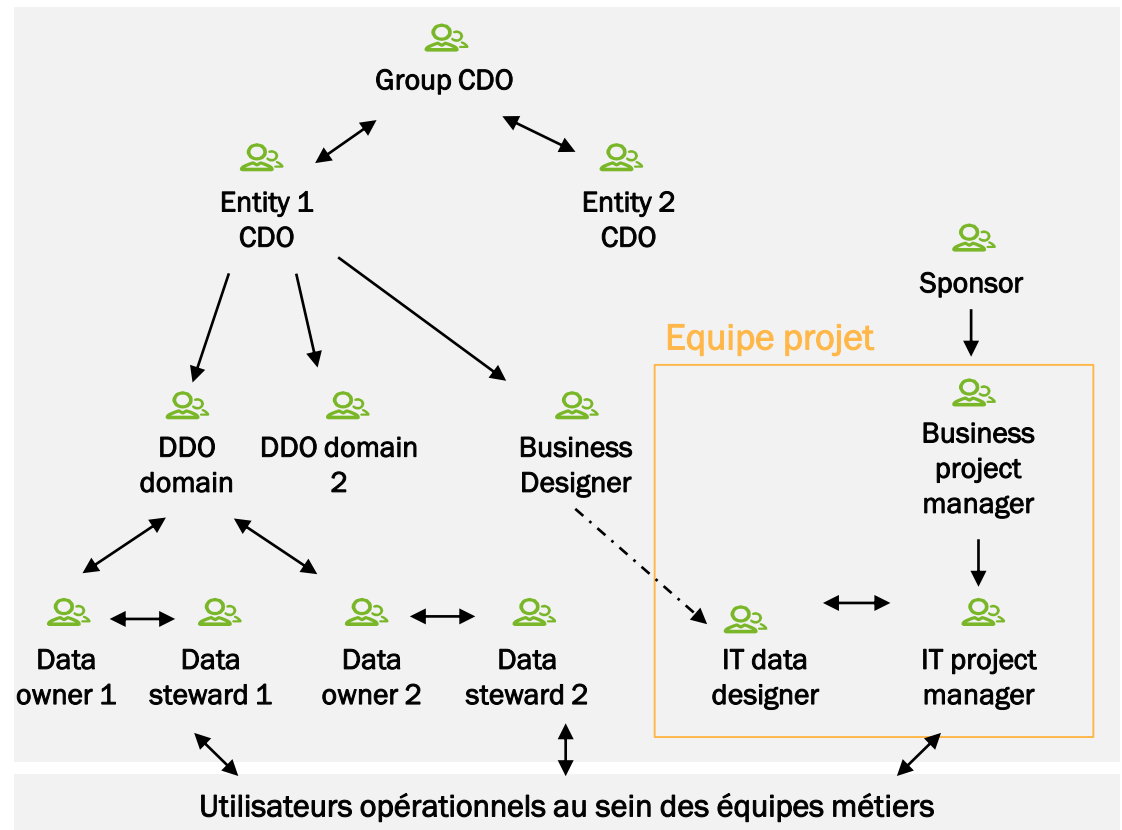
Group CDO

Entity 1 CDO

Entity 2 CDO

Sponsor

Equipe projet

DDO domain

DDO domain 2

Business Designer

Business project manager

Data owner 1

Data steward 1

Data owner 2

Data steward 2

IT data designer

IT project manager

Utilisateurs opérationnels au sein des équipes métiers